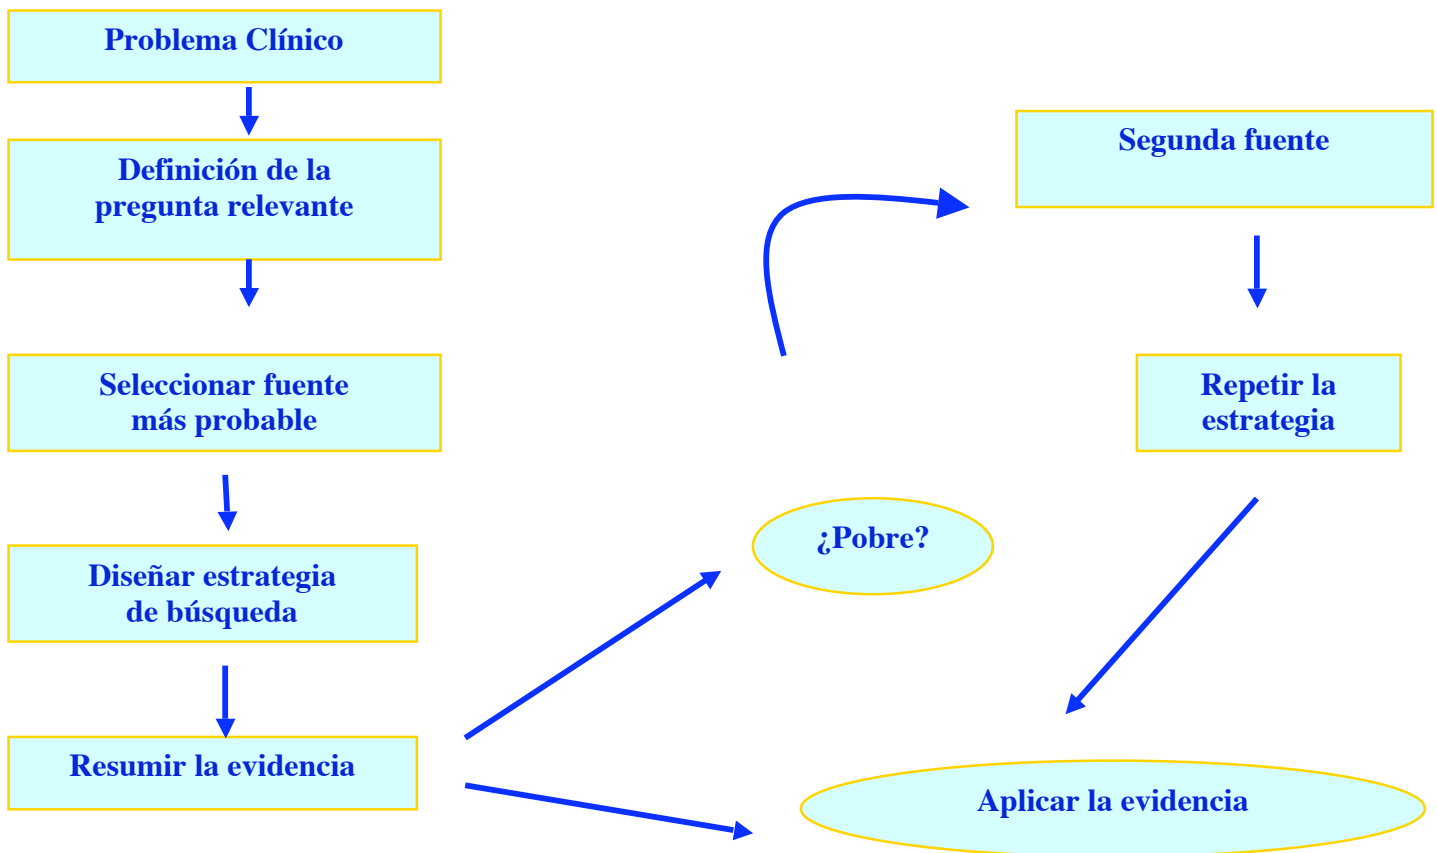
Problema Clínico

Definición de la pregunta relevante

Seleccionar fuente más probable

Diseñar estrategia de búsqueda

Resumir la evidencia

¿Pobre?

Segunda fuente

Repetir la estrategia

Aplicar la evidencia